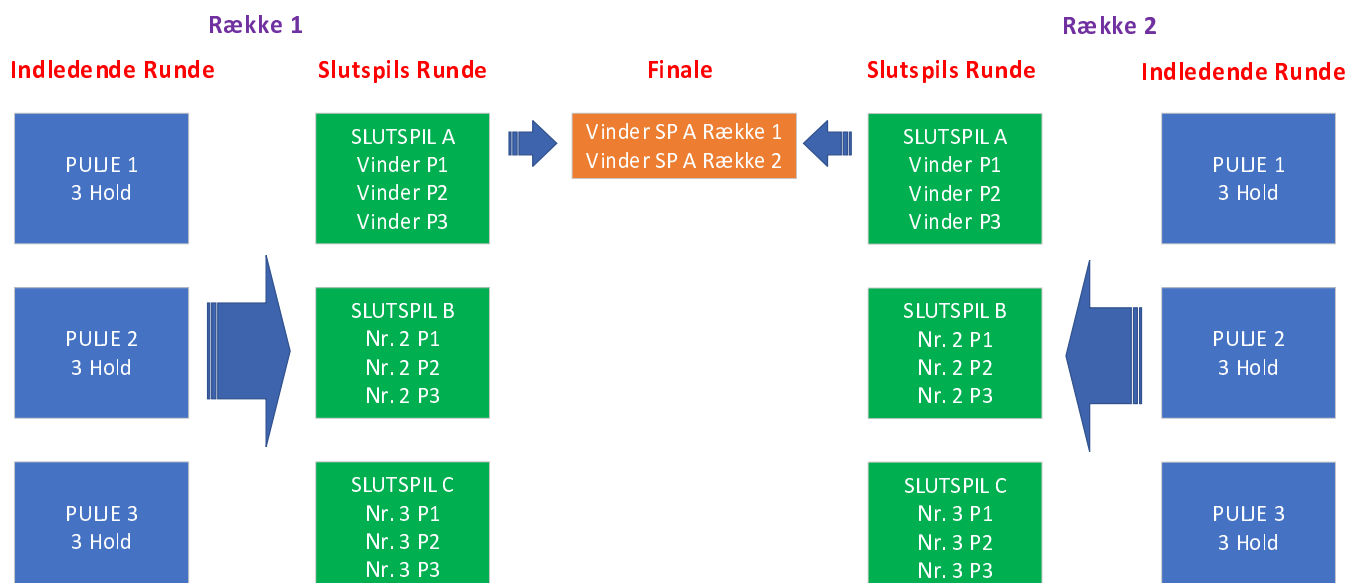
Række 1

Række 2

Indledende Runde

Slutspils Runde

Finale

Slutspils Runde

Indledende Runde

PULJE 1
3 Hold

SLUTSPIL A
Vinder P1
Vinder P2
Vinder P3

Vinder SP A Række 1
Vinder SP A Række 2

SLUTSPIL A
Vinder P1
Vinder P2
Vinder P3

PULJE 1
3 Hold

PULJE 2
3 Hold

SLUTSPIL B
Nr. 2 P1
Nr. 2 P2
Nr. 2 P3

SLUTSPIL B
Nr. 2 P1
Nr. 2 P2
Nr. 2 P3

PULJE 2
3 Hold

PULJE 3
3 Hold

SLUTSPIL C
Nr. 3 P1
Nr. 3 P2
Nr. 3 P3

SLUTSPIL C
Nr. 3 P1
Nr. 3 P2
Nr. 3 P3

PULJE 3
3 Hold